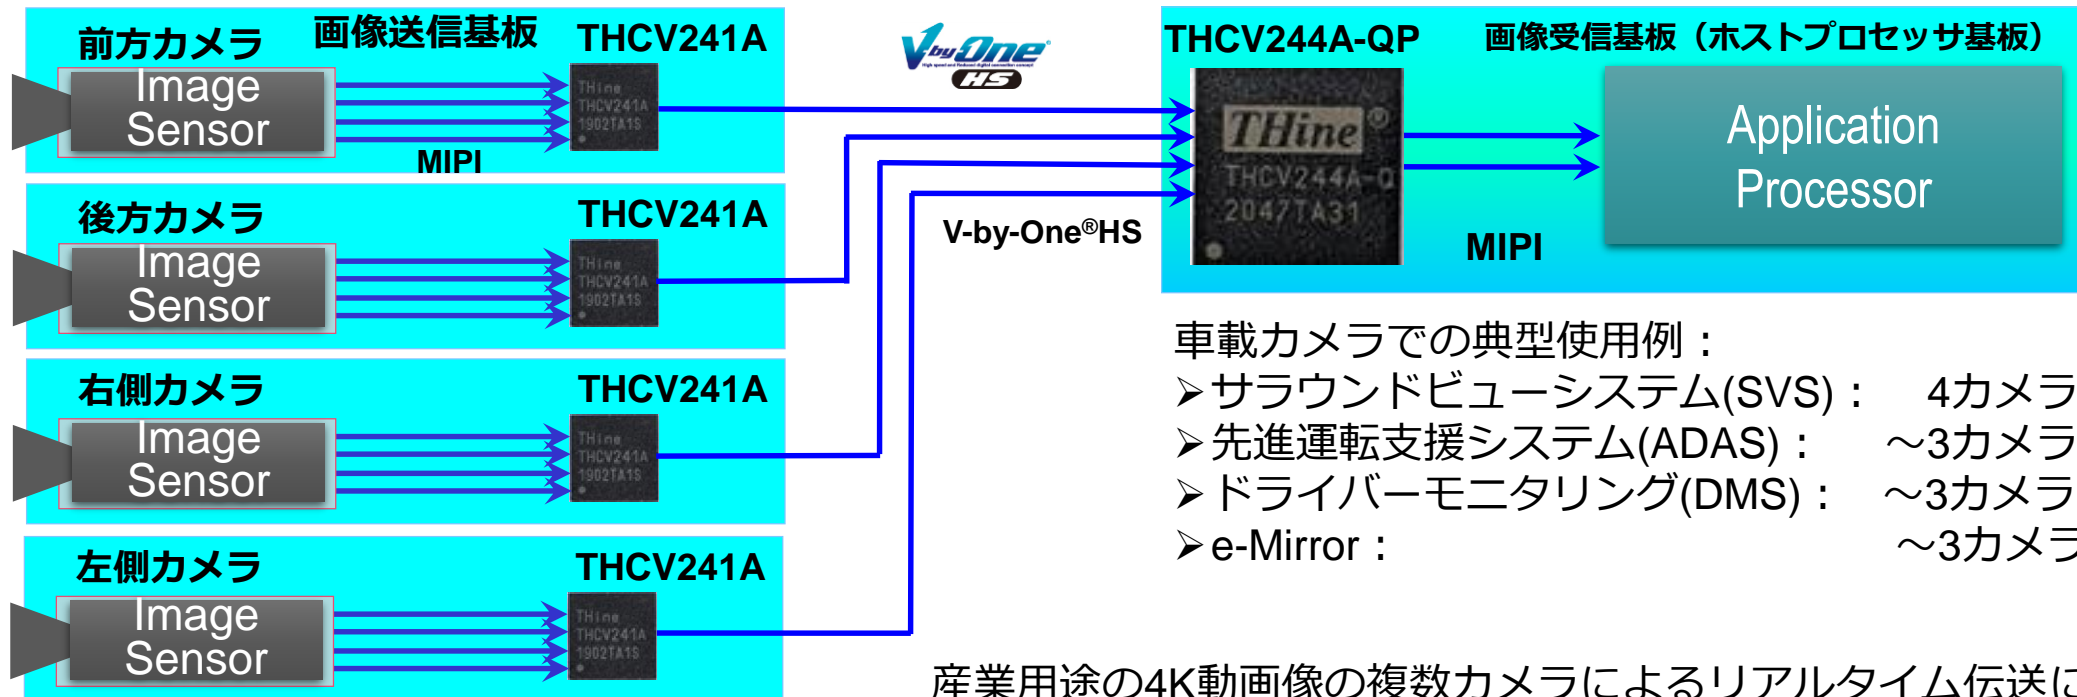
前方カメラ

画像送信基板

THCV241A

Image Sensor

THine THCV241A 1902TA1S

MIPI

後方カメラ

THCV241A

Image Sensor

THine THCV241A 1902TA1S

右側カメラ

THCV241A

Image Sensor

THine THCV241A 1902TA1S

左側カメラ

THCV241A

Image Sensor

THine THCV241A 1902TA1S

V by One HS

V-by-One®HS

THCV244A-QP

画像受信基板（ホストプロセッサ基板）

THine THCV244A-Q 2047TA31

MIPI

Application Processor

車載カメラでの典型使用例：
➢サラウンドビューシステム(SVS)：　4カメラ
➢先進運転支援システム(ADAS)：　～3カメラ
➢ドライバーモニタリング(DMS)：　～3カメラ
➢e-Mirror：　～3カメラ

産業用途の4K動画像の複数カメラによるリアルタイム伝送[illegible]